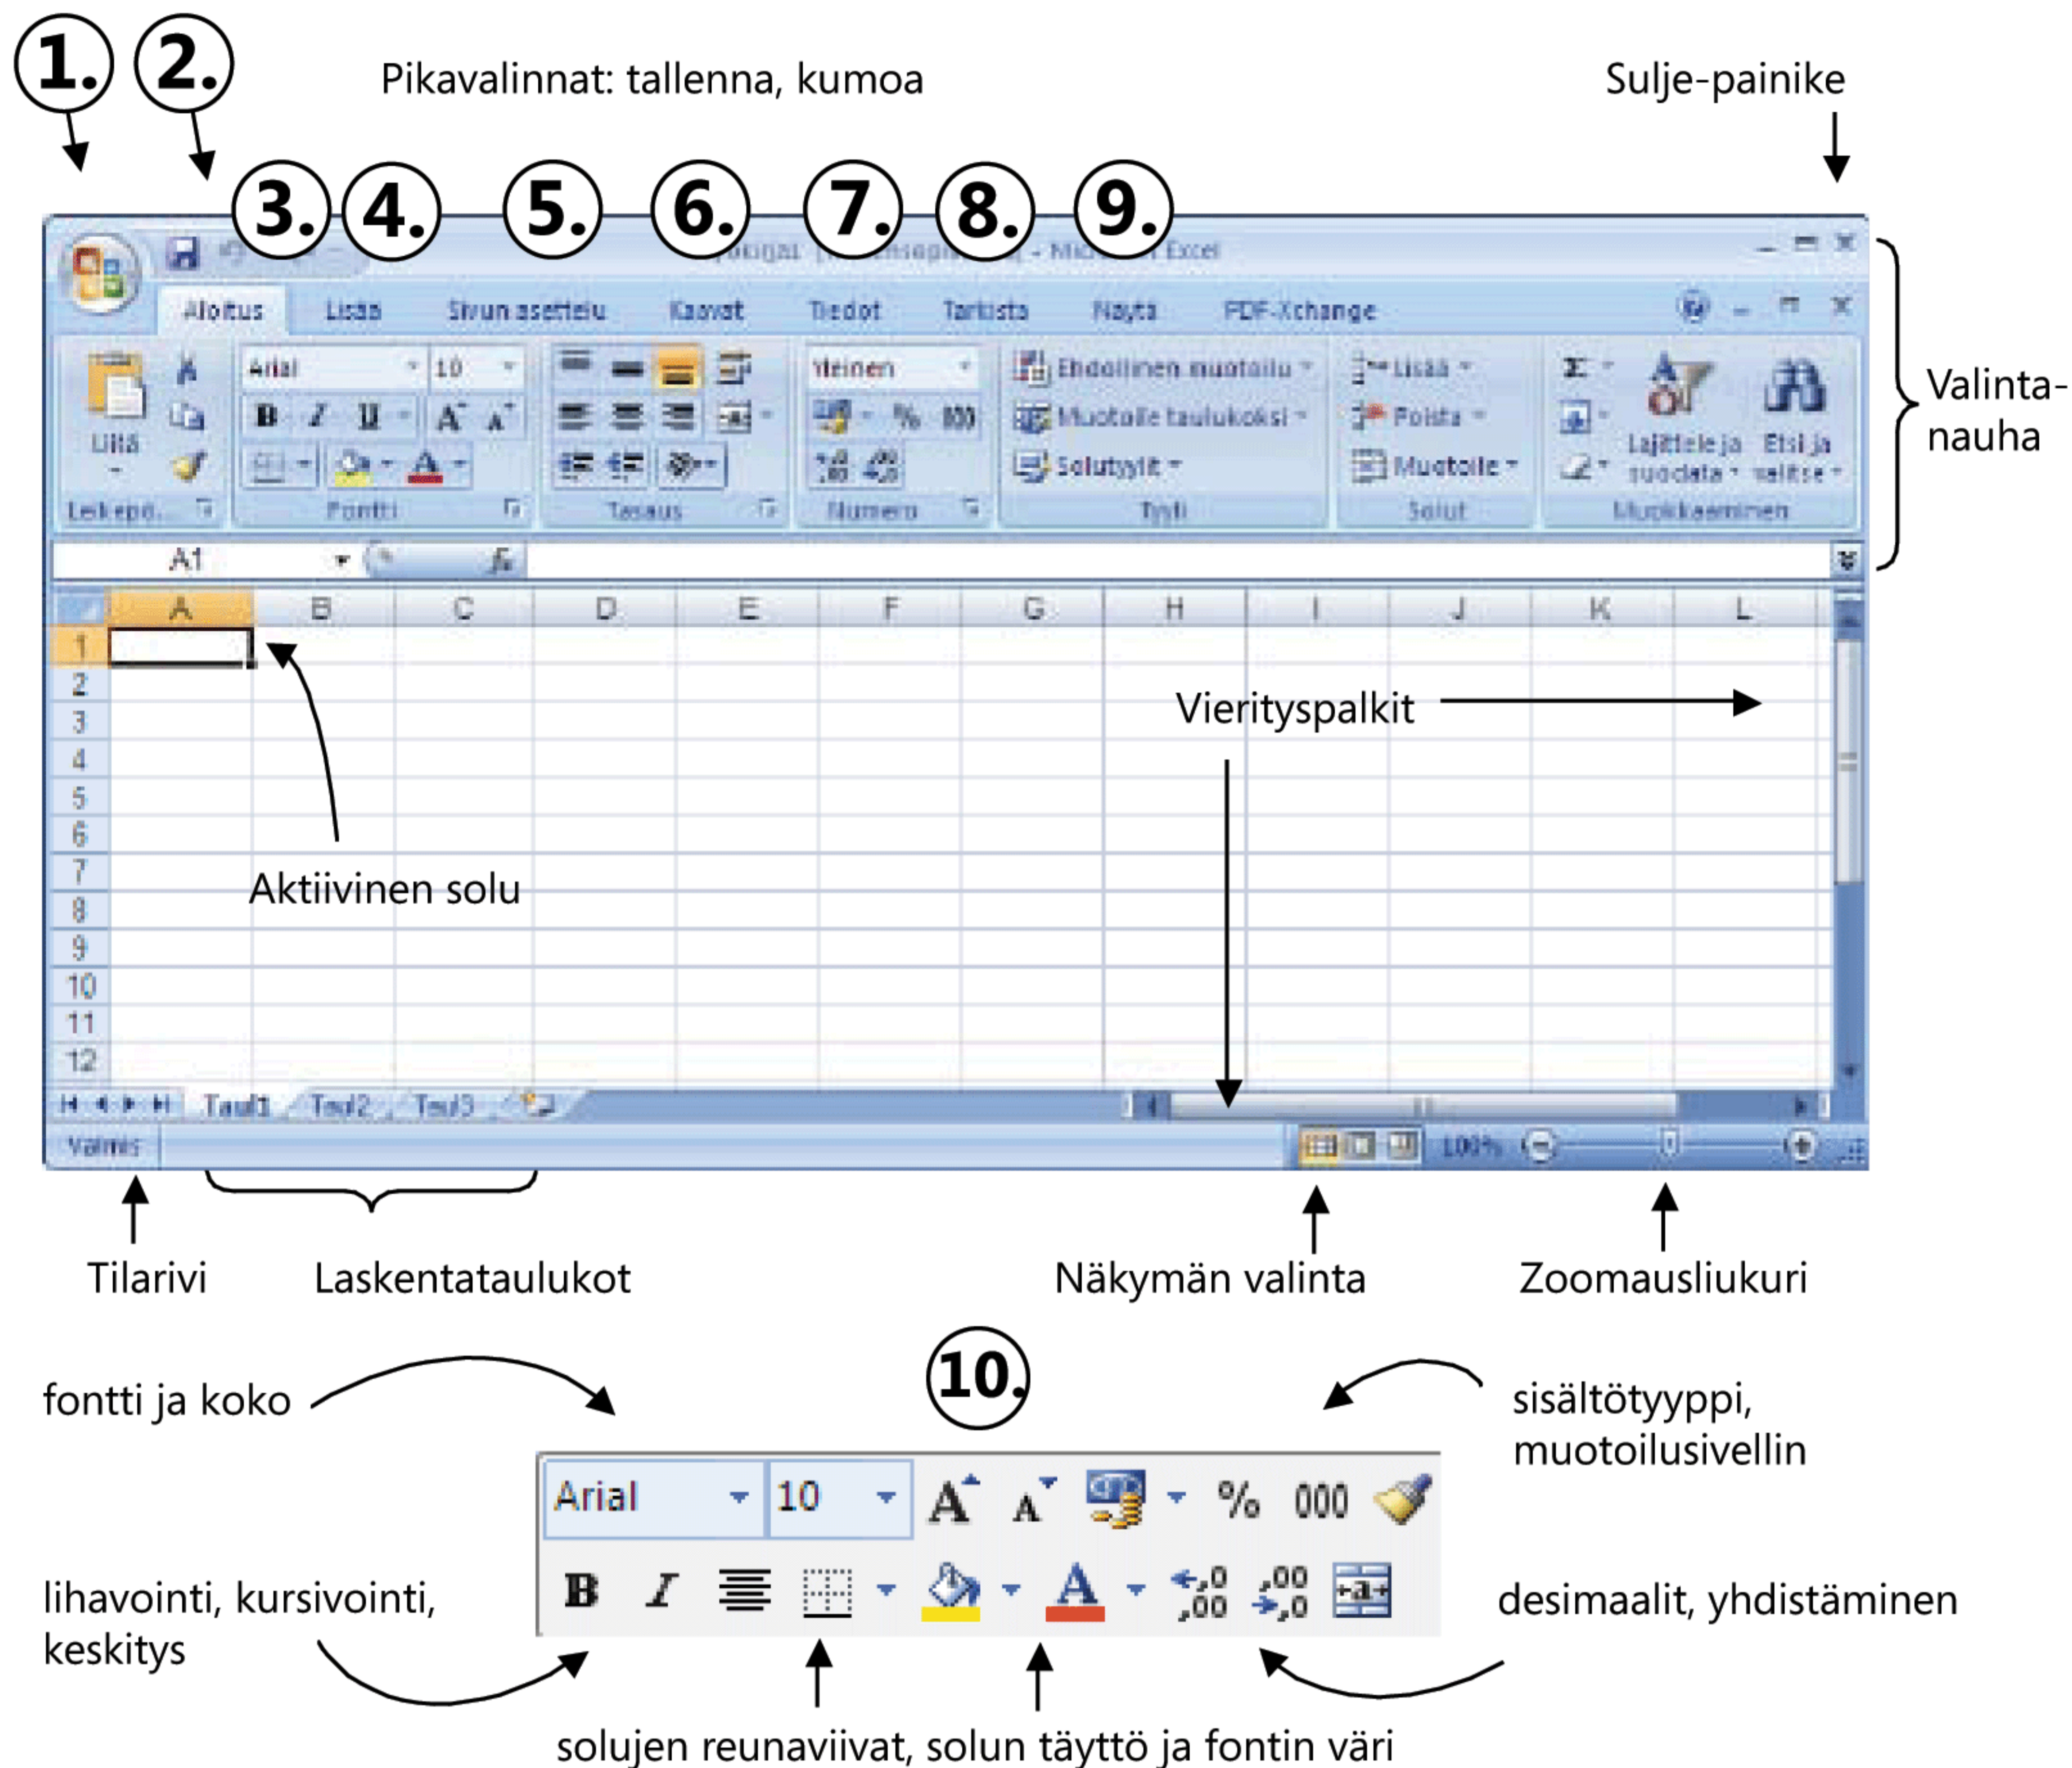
1. 2. Pikavalinnat: tallenna, kumoa Sulje-painike

3. 4. 5. 6. 7. 8. 9.

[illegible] - Microsoft Excel

Aloitus Lisää Sivun asettelu Kaavat Tiedot Tarkista Näytä PDF-XChange

Liitä Leikepö... Arial 10 Fontti Tasaus Yleinen Numero Ehdollinen muotoilu Muotoile taulukoksi Solutyylit Tyyli Lisää Poista Muotoile Solut Lajittele ja suodata Etsi ja valitse Muokkaaminen

Valinta-nauha

A1 $f_x$

A B C D E F G H I J K L

1 2 3 4 5 6 7 8 9 10 11 12

Vierityspalkit

Aktiivinen solu

Taul1 Taul2 Taul3

Valmis 100%

Tilarivi Laskentataulukot Näkymän valinta Zoomausliukuri

fontti ja koko 10. sisältötyyppi, muotoilusivellin

Arial 10 % 000

lihavointi, kursivointi, keskitys desimaalit, yhdistäminen

solujen reunaviivat, solun täyttö ja fontin väri